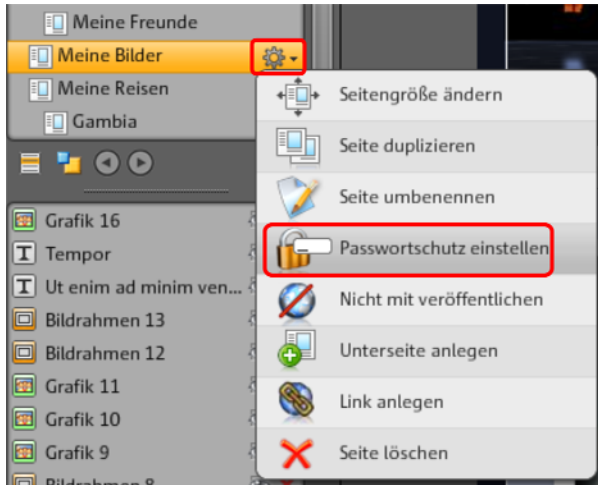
Meine Freunde
Meine Bilder
Meine Reisen
Gambia

Grafik 16
Tempor
Ut enim ad minim ven...
Bildrahmen 13
Bildrahmen 12
Grafik 11
Grafik 10
Grafik 9
Bildrahmen 8

Seitengröße ändern
Seite duplizieren
Seite umbenennen
Passwortschutz einstellen
Nicht mit veröffentlichen
Unterseite anlegen
Link anlegen
Seite löschen